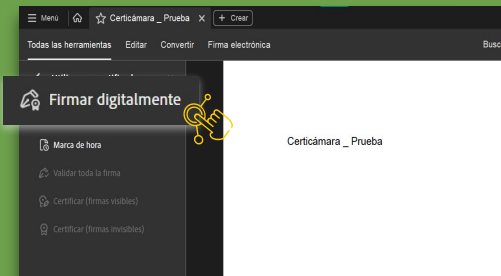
Menú
Certicámara _ Prueba
+ Crear
Todas las herramientas
Editar
Convertir
Firma electrónica
Busc
Firmar digitalmente
Marca de hora
Validar toda la firma
Certificar (firmas visibles)
Certificar (firmas invisibles)
Certicámara _ Prueba